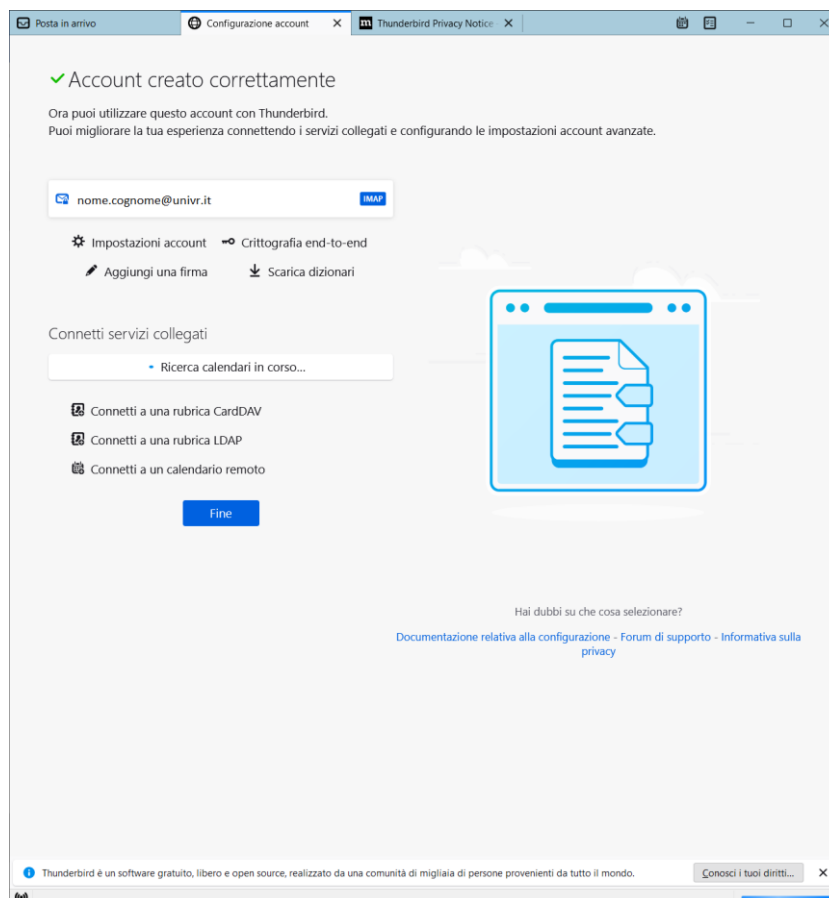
Posta in arrivo | Configurazione account ✕ | Thunderbird Privacy Notice ✕

✓ Account creato correttamente

Ora puoi utilizzare questo account con Thunderbird.
Puoi migliorare la tua esperienza connettendo i servizi collegati e configurando le impostazioni account avanzate.

nome.cognome@univr.it IMAP

Impostazioni account
Crittografia end-to-end
Aggiungi una firma
Scarica dizionari

Connetti servizi collegati

Ricerca calendari in corso...

Connetti a una rubrica CardDAV
Connetti a una rubrica LDAP
Connetti a un calendario remoto

Fine

Hai dubbi su che cosa selezionare?

Documentazione relativa alla configurazione - Forum di supporto - Informativa sulla privacy

Thunderbird è un software gratuito, libero e open source, realizzato da una comunità di migliaia di persone provenienti da tutto il mondo.

Conosci i tuoi diritti...

✕